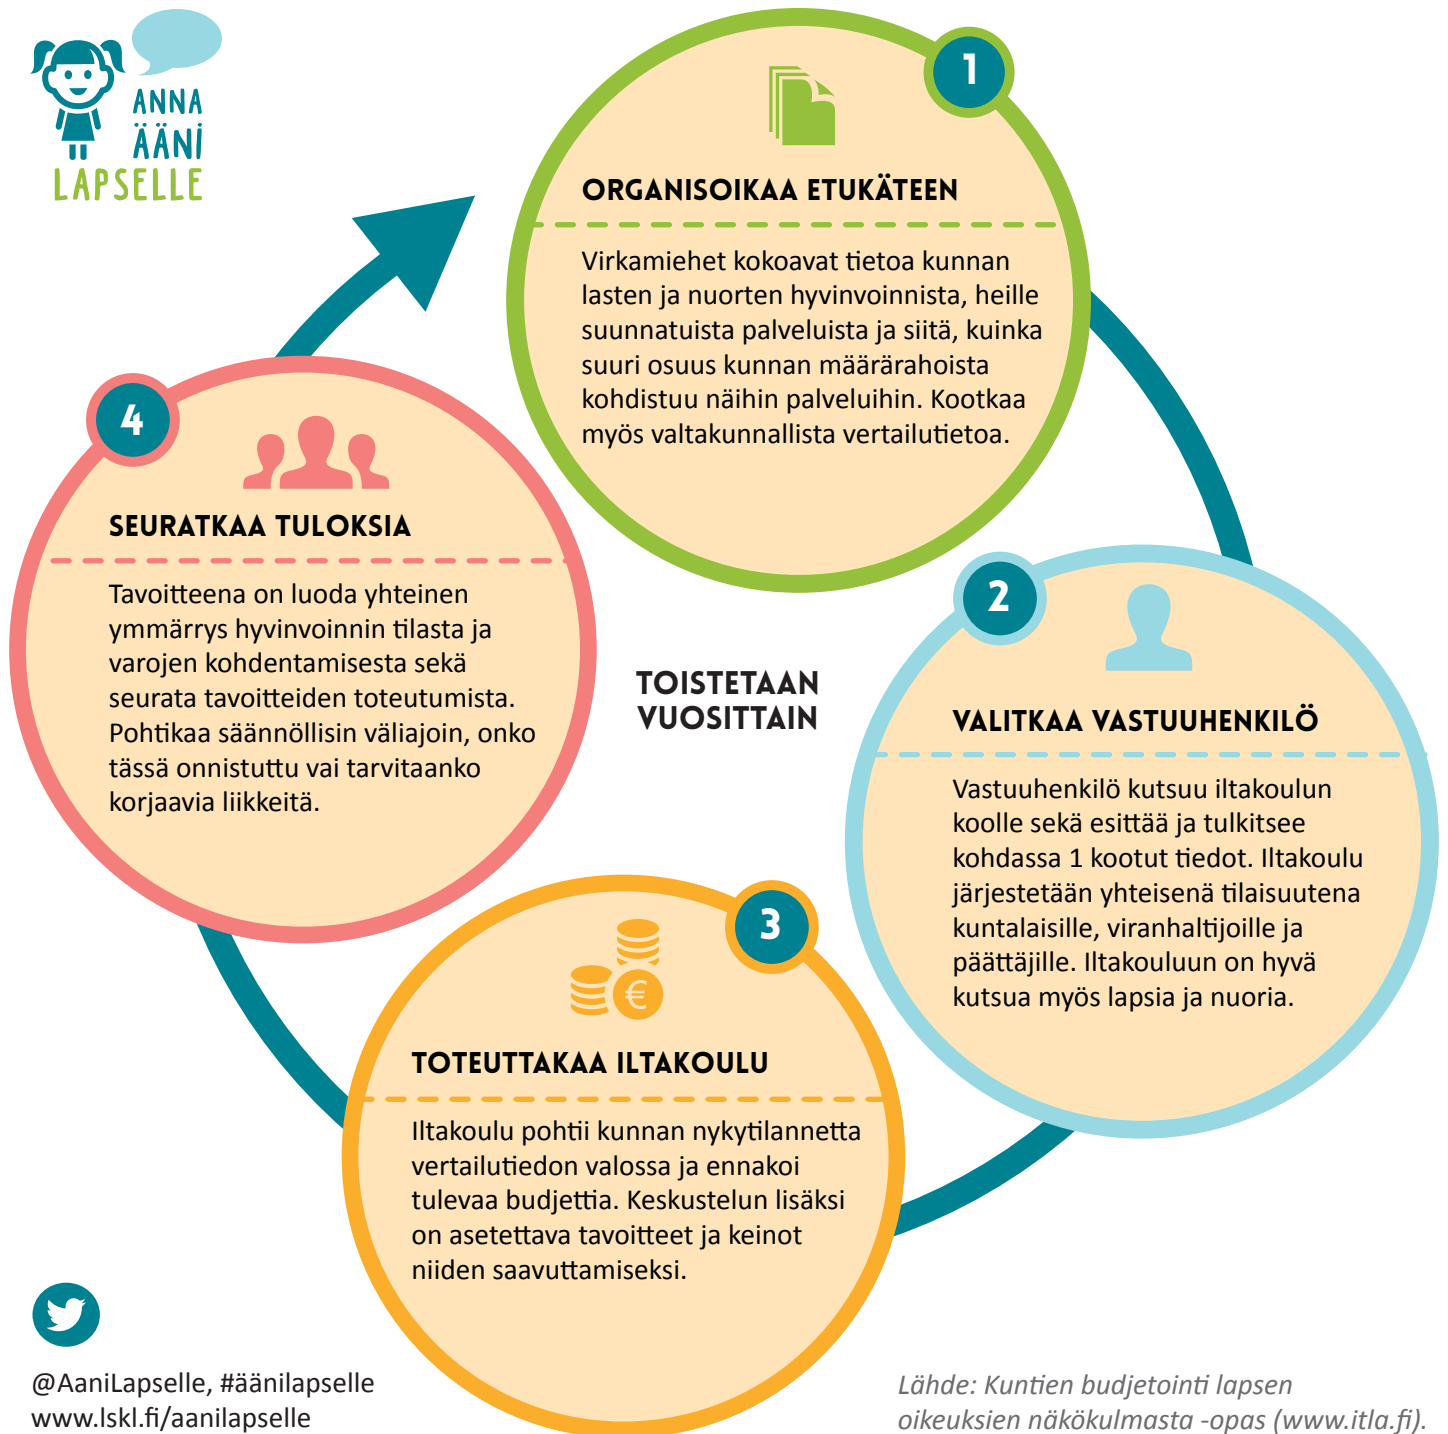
ANNA
ÄÄNI
LAPSELLE

1

ORGANISOIKAA ETUKÄTEEN

Virkamiehet kokoavat tietoa kunnan lasten ja nuorten hyvinvoinnista, heille suunnatuista palveluista ja siitä, kuinka suuri osuus kunnan määrärahoista kohdistuu näihin palveluihin. Kootkaa myös valtakunnallista vertailutietoa.

4

SEURATKAA TULOKSIA

Tavoitteena on luoda yhteinen ymmärrys hyvinvoinnin tilasta ja varojen kohdentamisesta sekä seurata tavoitteiden toteutumista. Pohtikaa säännöllisin väliajoin, onko tässä onnistuttu vai tarvitaanko korjaavia liikkeitä.

TOISTETAAN VUOSITTAIN

2

VALITKAA VASTUUHENKILÖ

Vastuuhenkilö kutsuu iltakoulun koolle sekä esittää ja tulkitsee kohdassa 1 kootut tiedot. Iltakoulu järjestetään yhteisenä tilaisuutena kuntalaisille, viranhaltijoille ja päättäjille. Iltakouluun on hyvä kutsua myös lapsia ja nuoria.

3

TOTEUTTAKAA ILTAKOULU

Iltakoulu pohtii kunnan nykytilannetta vertailutiedon valossa ja ennakoi tulevaa budjettia. Keskustelun lisäksi on asetettava tavoitteet ja keinot niiden saavuttamiseksi.

@AaniLapselle, #äänilapselle
www.lskl.fi/aanilapselle

Lähde: Kuntien budjetointi lapsen oikeuksien näkökulmasta -opas (www.itla.fi).